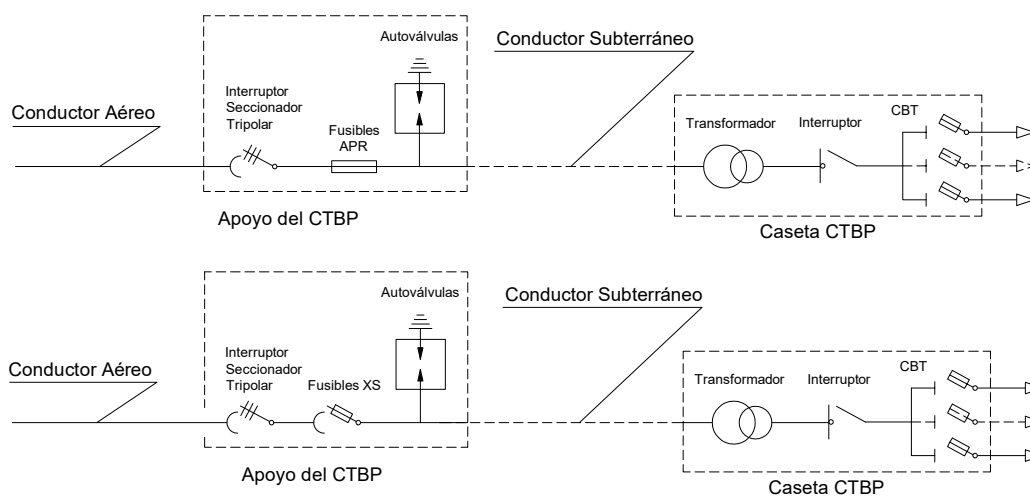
Conductor Subterráneo

Autoválvulas

Conductor Aéreo

Interruptor Seccionador Tripolar

Fusibles APR

Transformador

Interruptor

CBT

Apoyo del CTBP

Caseta CTBP

Conductor Subterráneo

Autoválvulas

Conductor Aéreo

Interruptor Seccionador Tripolar

Fusibles XS

Transformador

Interruptor

CBT

Apoyo del CTBP

Caseta CTBP